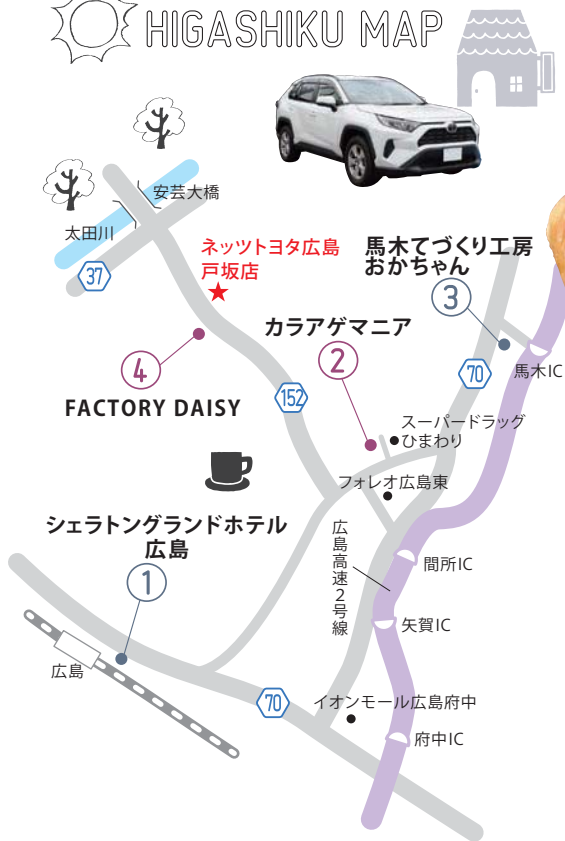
HIGASHIKU MAP

安芸大橋

太田川

37

ネッツトヨタ広島
戸坂店

馬木てづくり工房
おかちゃん

3

カラアゲマニア

4

2

152

70

馬木IC

FACTORY DAISY

スーパードラッグ
ひまわり

フォレオ広島東

シェラトングランドホテル
広島

1

広島高速2号線

間所IC

矢賀IC

広島

70

イオンモール広島府中

府中IC